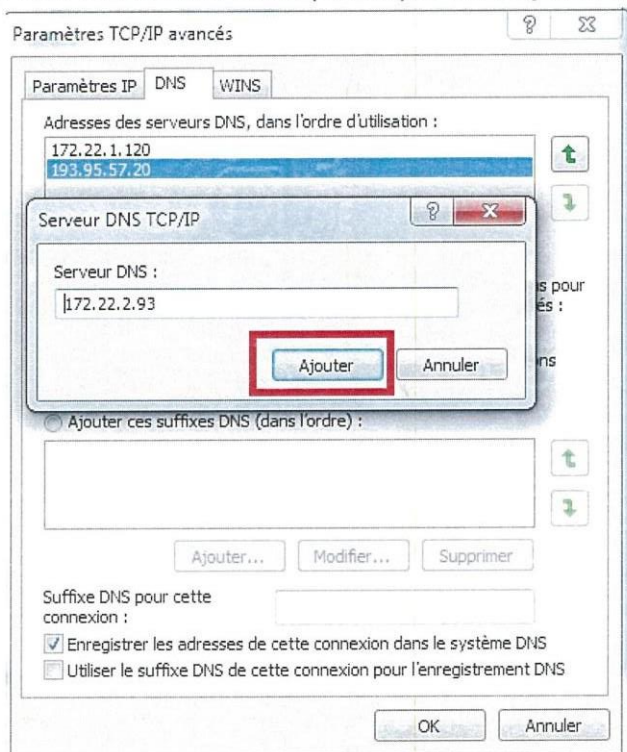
Paramètres TCP/IP avancés

Paramètres IP DNS WINS

Adresses des serveurs DNS, dans l'ordre d'utilisation :

172.22.1.120
193.95.57.20

Serveur DNS TCP/IP

Serveur DNS :

172.22.2.93

Ajouter Annuler

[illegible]s pour
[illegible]és :

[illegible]ns

Ajouter ces suffixes DNS (dans l'ordre) :

Ajouter... Modifier... Supprimer

Suffixe DNS pour cette connexion :

Enregistrer les adresses de cette connexion dans le système DNS

Utiliser le suffixe DNS de cette connexion pour l'enregistrement DNS

OK Annuler